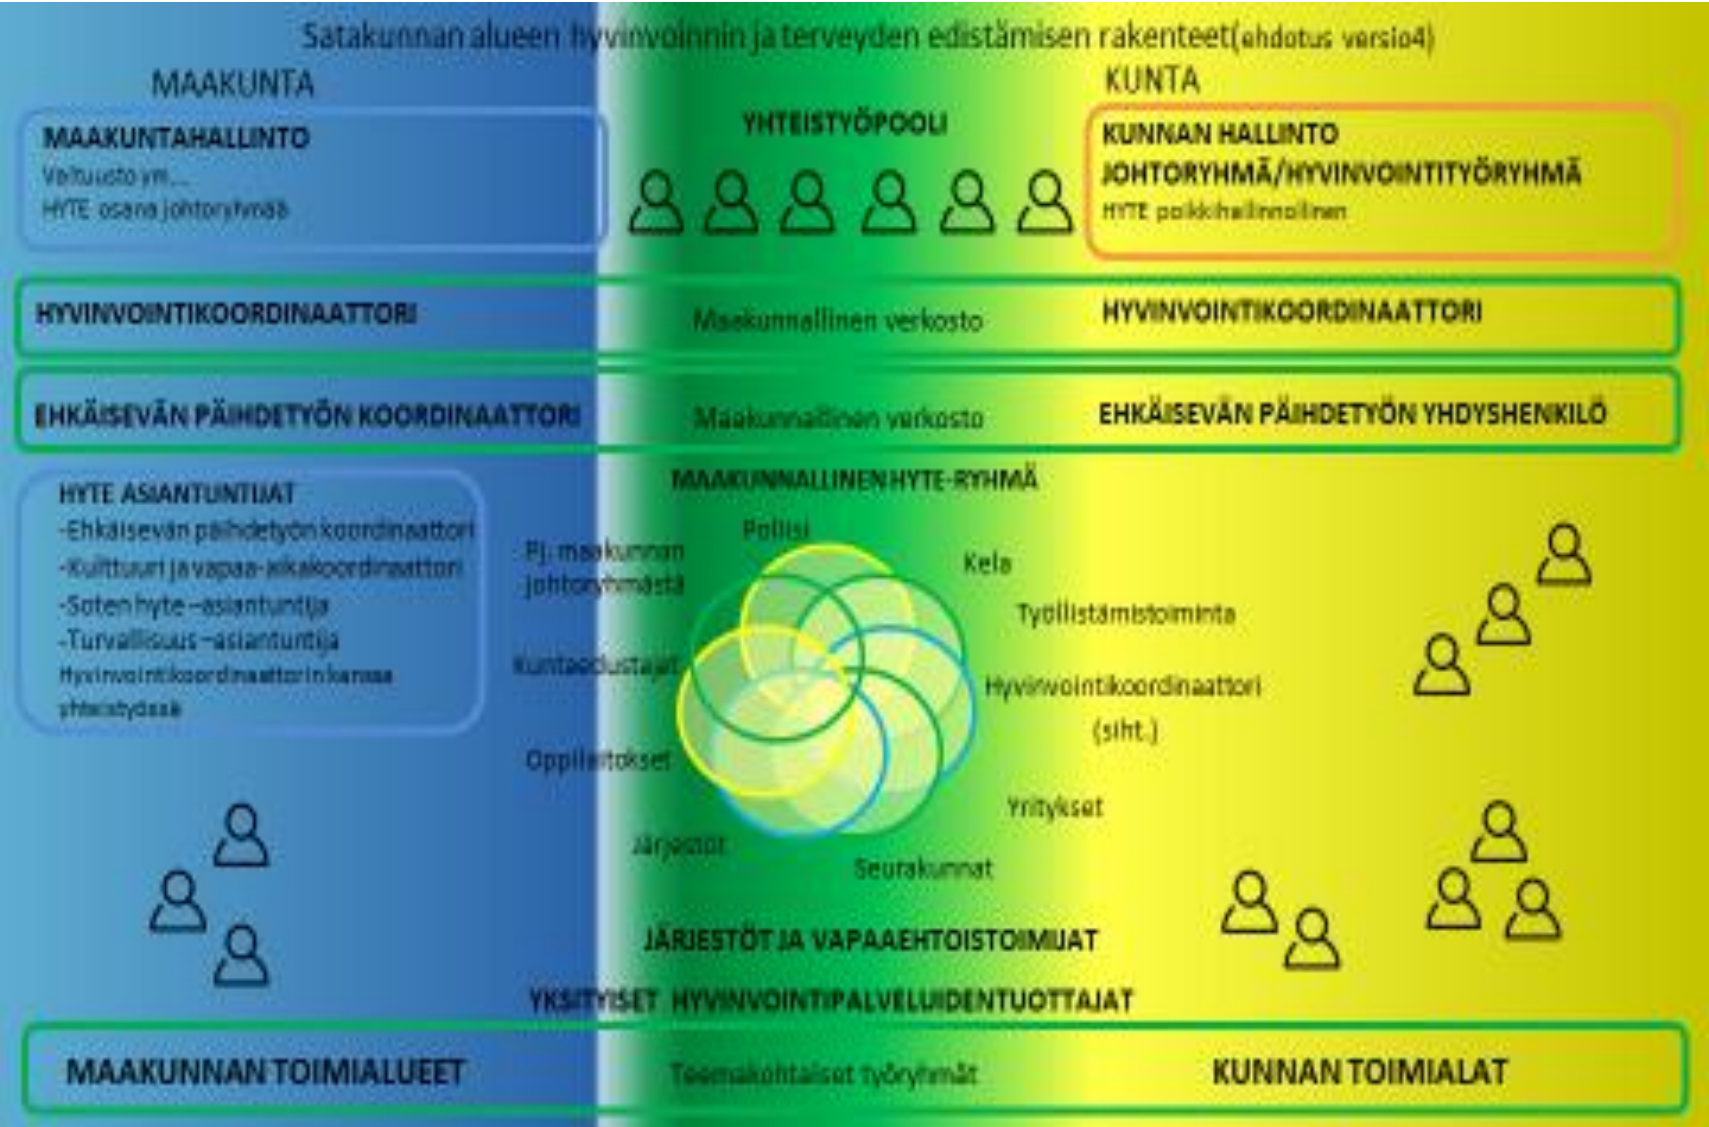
Satakunnan alueen hyvinvoinnin ja terveyden edistämisen rakenteet(ehdotus versio4)

MAAKUNTA

KUNTA

MAAKUNTAHALLINTO
Valtuusto ym…
HYTE osana johtoryhmää

YHTEISTYÖPOOLI

KUNNAN HALLINTO
JOHTORYHMÄ/HYVINVOINTITYÖRYHMÄ
HYTE poikkihallinnollinen

HYVINVOINTIKOORDINAATTORI
Maakunnallinen verkosto
HYVINVOINTIKOORDINAATTORI

EHKÄISEVÄN PÄIHDETYÖN KOORDINAATTORI
Maakunnallinen verkosto
EHKÄISEVÄN PÄIHDETYÖN YHDYSHENKILÖ

HYTE ASIANTUNTIJAT
-Ehkäisevän päihdetyön koordinaattori
-Kulttuuri ja vapaa-aikakoordinaattori
-Soten hyte –asiantuntija
-Turvallisuus –asiantuntija
Hyvinvointikoordinaattorin kanssa yhteistyössä

MAAKUNNALLINEN HYTE-RYHMÄ
Pj. maakunnan johtoryhmästä
Poliisi
Kela
Työllistämistoiminta
Kuntaedustajat
Hyvinvointikoordinaattori (siht.)
Oppilaitokset
Yritykset
Järjestöt
Seurakunnat

JÄRJESTÖT JA VAPAAEHTOISTOIMIJAT
YKSITYISET HYVINVOINTIPALVELUIDENTUOTTAJAT

MAAKUNNAN TOIMIALUEET
Teemakohtaiset työryhmät
KUNNAN TOIMIALAT